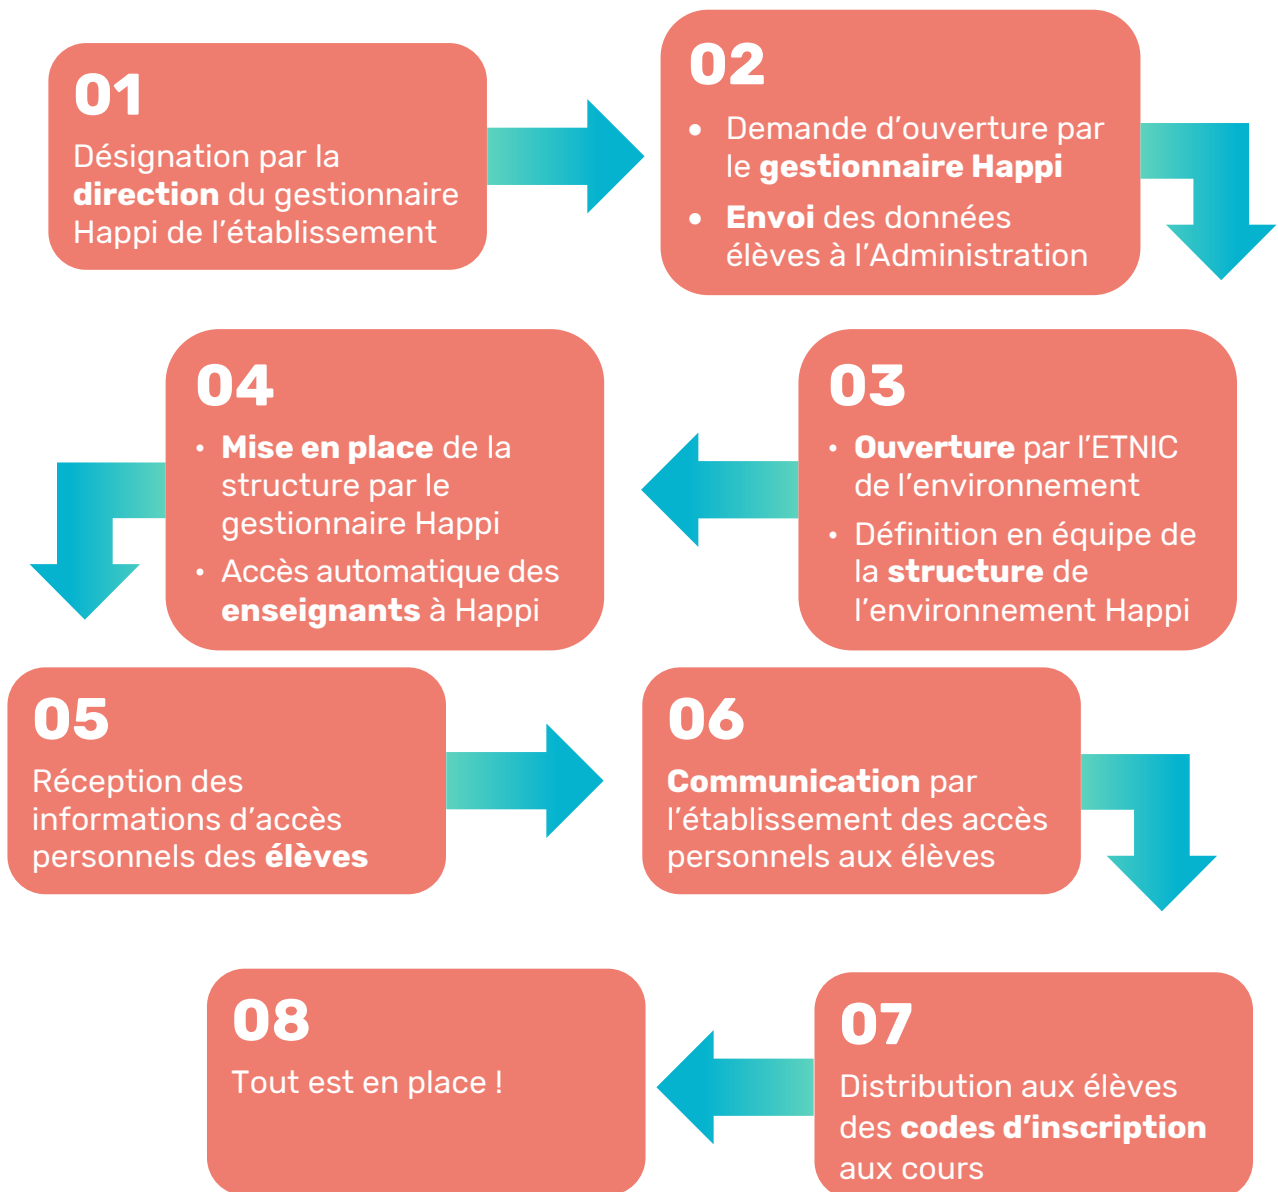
01
Désignation par la direction du gestionnaire Happi de l'établissement

02
• Demande d'ouverture par le gestionnaire Happi
• Envoi des données élèves à l'Administration

03
• Ouverture par l'ETNIC de l'environnement
• Définition en équipe de la structure de l'environnement Happi

04
• Mise en place de la structure par le gestionnaire Happi
• Accès automatique des enseignants à Happi

05
Réception des informations d'accès personnels des élèves

06
Communication par l'établissement des accès personnels aux élèves

07
Distribution aux élèves des codes d'inscription aux cours

08
Tout est en place !